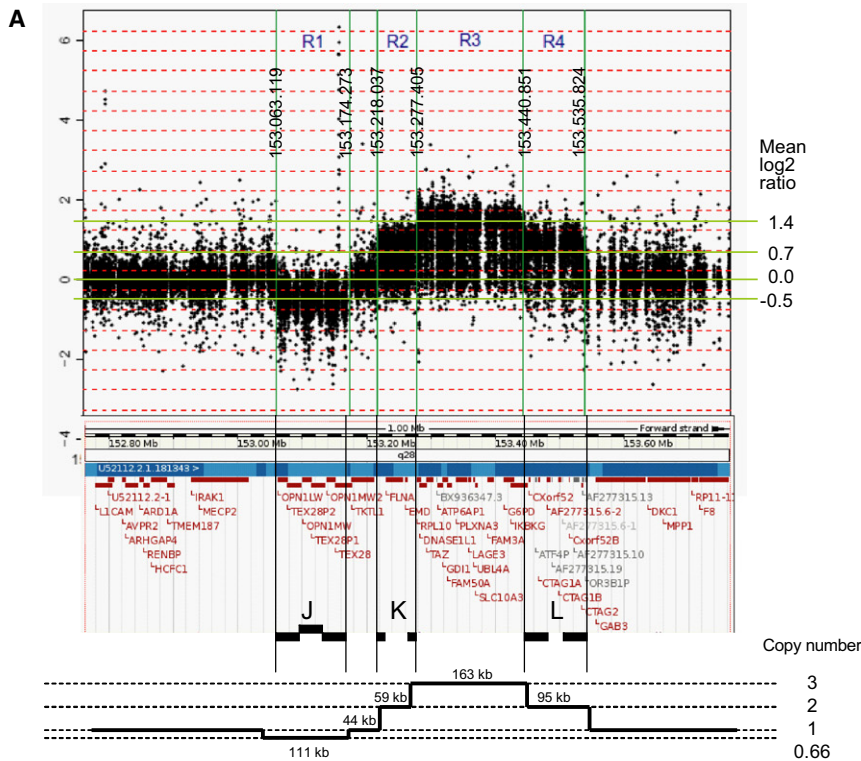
A

6
4
2
0
-2
-4

R1 R2 R3 R4

153.063.119
153.174.273
153.218.037
153.277.405
153.440.851
153.535.824

Mean log2 ratio
1.4
0.7
0.0
-0.5

1.00 Mb
Forward strand
152.80 Mb
153.00 Mb
153.20 Mb
153.40 Mb
153.60 Mb
q28
U52112.2.1 181343 >

U52112.2-1
L1CAM
ARD1A
AVPR2
ARHGAP4
RENBP
HCFC1
IRAK1
MECP2
TMEM187
OPN1LW
OPN1MW2
TEX28P2
OPN1MW
TEX28P1
TEX28
TKTL1
FLNA
EMD
RPL10
DNASE1L1
TAZ
GDI1
FAM50A
BX936347.3
ATP6AP1
PLXNA3
LAGE3
UBL4A
SLC10A3
FAM3A
G6PD
IKBKG
CXorf52
AF277315.13
AF277315.6-2
AF277315.6-1
CXorf52B
ATF4P
AF277315.10
AF277315.19
CTAG1A
TOR3B1P
CTAG1B
CTAG2
GAB3
DKC1
MPP1
RP11-1
F8

J
K
L

Copy number
163 kb
59 kb
95 kb
44 kb
111 kb
3
2
1
0.66